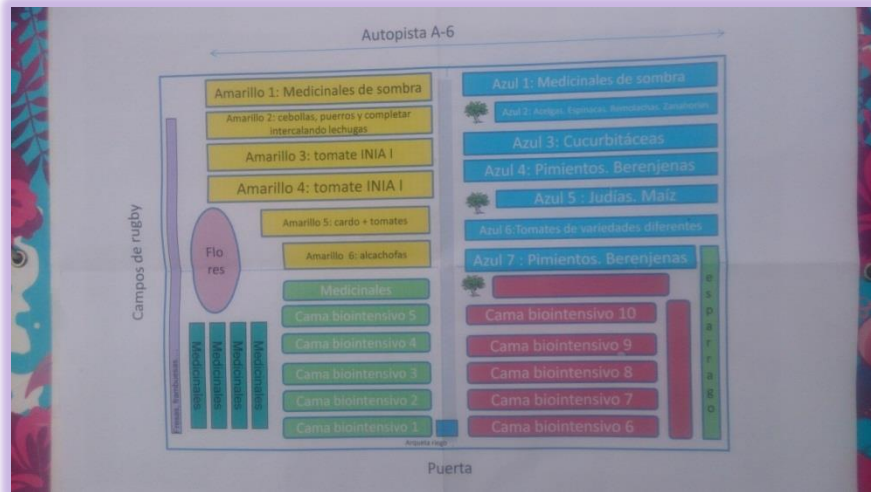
Autopista A-6

Campos de rugby

Amarillo 1: Medicinales de sombra

Amarillo 2: cebollas, puerros y completar intercalando lechugas

Amarillo 3: tomate INIA I

Amarillo 4: tomate INIA I

Amarillo 5: cardo + tomates

Amarillo 6: alcachofas

Flo res

Medicinales

Cama biointensivo 5

Cama biointensivo 4

Cama biointensivo 3

Cama biointensivo 2

Cama biointensivo 1

Medicinales

Medicinales

Medicinales

Medicinales

Fresas, frambuesas

Arqueta riego

Azul 1: Medicinales de sombra

Azul 2: Acelgas, Espinacas, Remolachas, Zanahorias

Azul 3: Cucurbitáceas

Azul 4: Pimientos. Berenjenas

Azul 5 : Judías. Maíz

Azul 6:Tomates de variedades diferentes

Azul 7 : Pimientos. Berenjenas

Cama biointensivo 10

Cama biointensivo 9

Cama biointensivo 8

Cama biointensivo 7

Cama biointensivo 6

e s p a r r a g o

Puerta